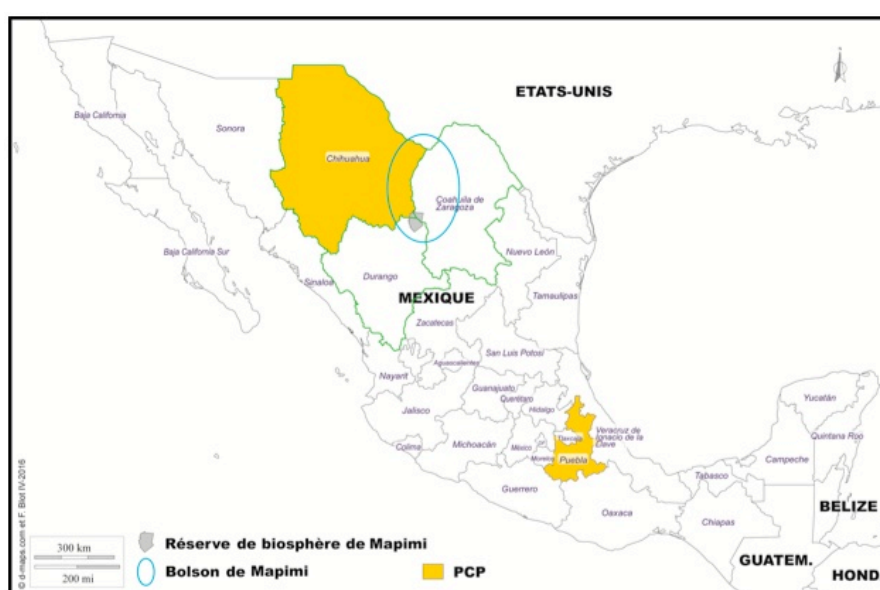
ETATS-UNIS

Baja California

Sonora

Chihuahua

Coahuila de Zaragoza

Baja California Sur

Nuevo León

Sinaloa

Durango

MEXIQUE

Tamaulipas

Zacatecas

San Luis Potosí

Aguascalientes

Nayarit

Guanajuato

Querétaro

Hidalgo

Jalisco

Veracruz de Ignacio de la Llave

Yucatán

Quintana Roo

Michoacán

México

Tlaxcala

Colima

Morelos

Puebla

Campeche

Tabasco

Guerrero

Oaxaca

Chiapas

BELIZE

GUATEM.

HOND

© d-maps.com et F. Blot IV-2016

300 km

200 mi

Réserve de biosphère de Mapimi

Bolson de Mapimi

PCP